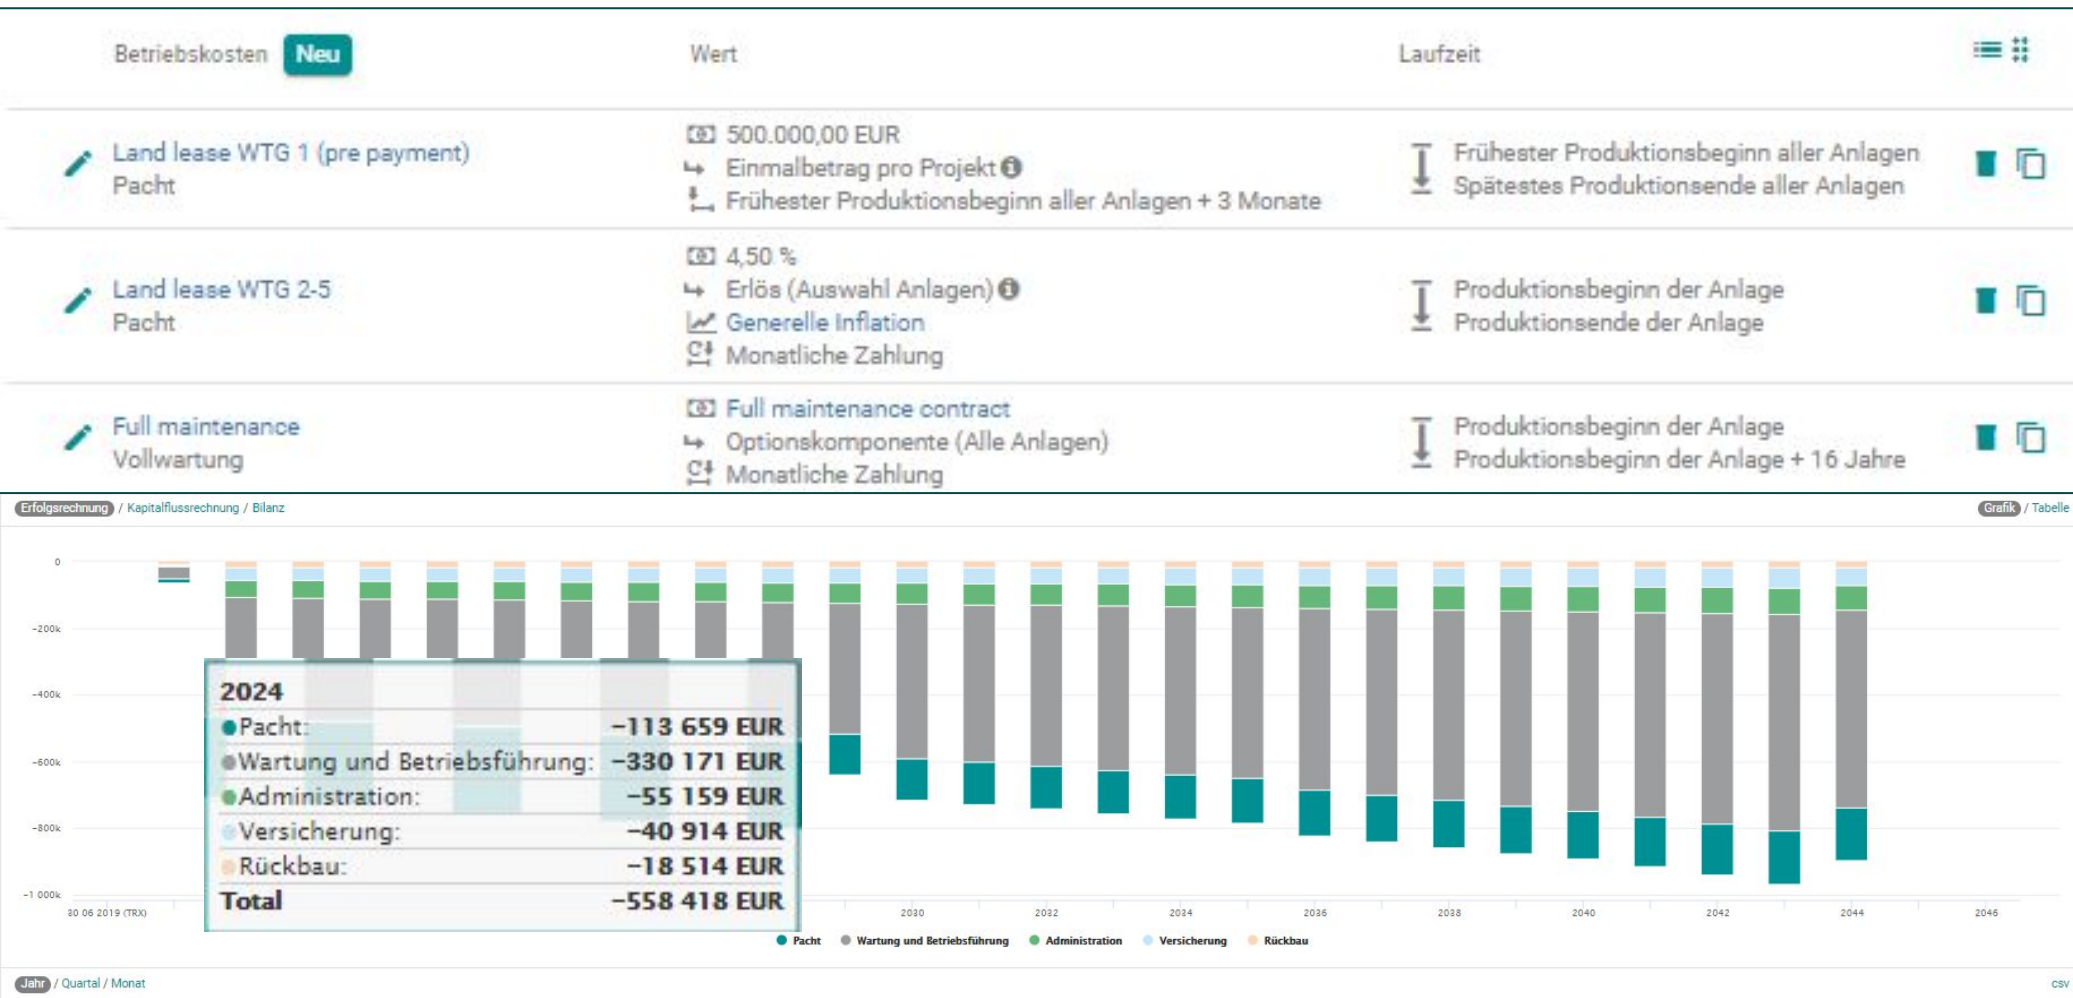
| Betriebskosten Neu | Wert | Laufzeit |
|---|---|---|
| Land lease WTG 1 (pre payment) Pacht | 500.000,00 EUR<br>Einmalbetrag pro Projekt<br>Frühester Produktionsbeginn aller Anlagen + 3 Monate | Frühester Produktionsbeginn aller Anlagen<br>Spätestes Produktionsende aller Anlagen |
| Land lease WTG 2-5 Pacht | 4,50 %<br>Erlös (Auswahl Anlagen)<br>Generelle Inflation<br>Monatliche Zahlung | Produktionsbeginn der Anlage<br>Produktionsende der Anlage |
| Full maintenance Vollwartung | Full maintenance contract<br>Optionskomponente (Alle Anlagen)<br>Monatliche Zahlung | Produktionsbeginn der Anlage<br>Produktionsbeginn der Anlage + 16 Jahre |

Erfolgsrechnung / Kapitalflussrechnung / Bilanz

Grafik / Tabelle

0
-200k
-400k
-600k
-800k
-1 000k

30 06 2019 (TRX) 2030 2032 2034 2036 2038 2040 2042 2044 2046

2024
Pacht: −113 659 EUR
Wartung und Betriebsführung: −330 171 EUR
Administration: −55 159 EUR
Versicherung: −40 914 EUR
Rückbau: −18 514 EUR
Total −558 418 EUR

Pacht Wartung und Betriebsführung Administration Versicherung Rückbau

Jahr / Quartal / Monat

csv